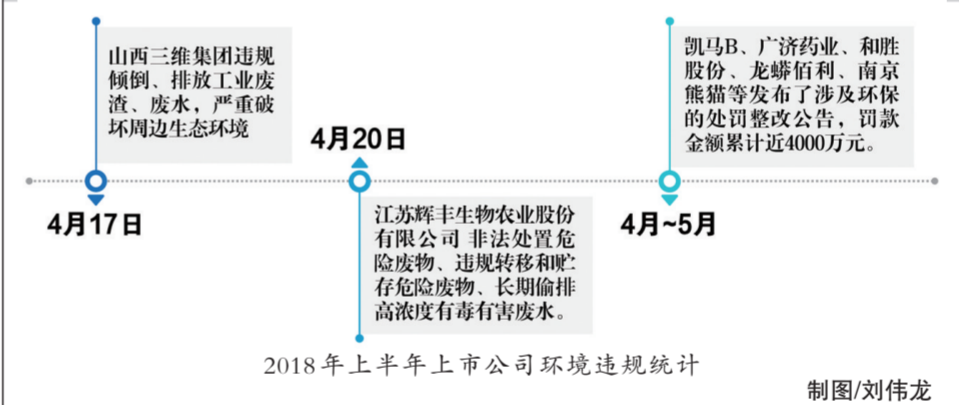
山西三维集团违规倾倒、排放工业废渣、废水，严重破坏周边生态环境

4月17日

4月20日

江苏辉丰生物农业股份有限公司 非法处置危险废物、违规转移和贮存危险废物、长期偷排高浓度有毒有害废水。

凯马B、广济药业、和胜股份、龙蟒佰利、南京熊猫等发布了涉及环保的处罚整改公告，罚款金额累计近4000万元。

4月~5月

2018年上半年上市公司环境违规统计

制图/刘伟龙